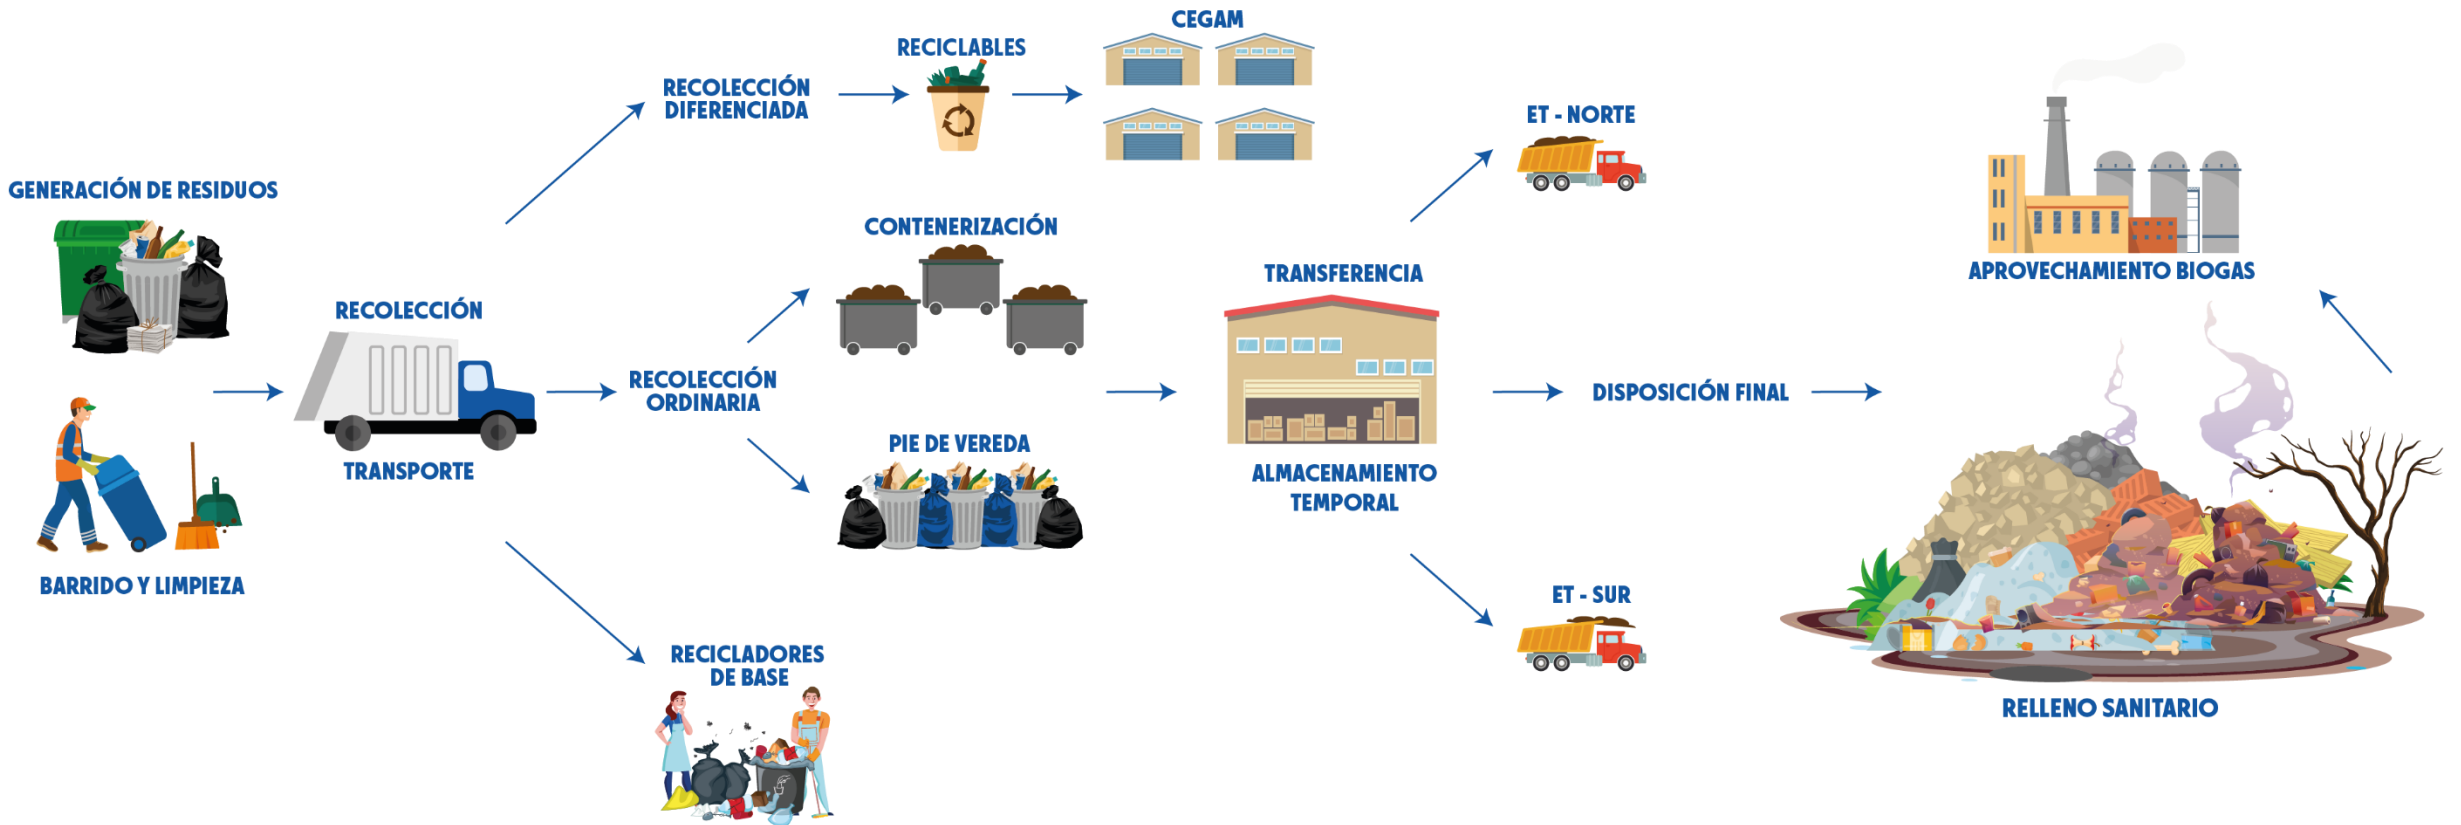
GENERACIÓN DE RESIDUOS

BARRIDO Y LIMPIEZA

RECOLECCIÓN

TRANSPORTE

RECOLECCIÓN DIFERENCIADA

RECICLABLES

CEGAM

CONTENERIZACIÓN

RECOLECCIÓN ORDINARIA

PIE DE VEREDA

RECICLADORES DE BASE

TRANSFERENCIA

ALMACENAMIENTO TEMPORAL

ET - NORTE

ET - SUR

DISPOSICIÓN FINAL

APROVECHAMIENTO BIOGAS

RELLENO SANITARIO